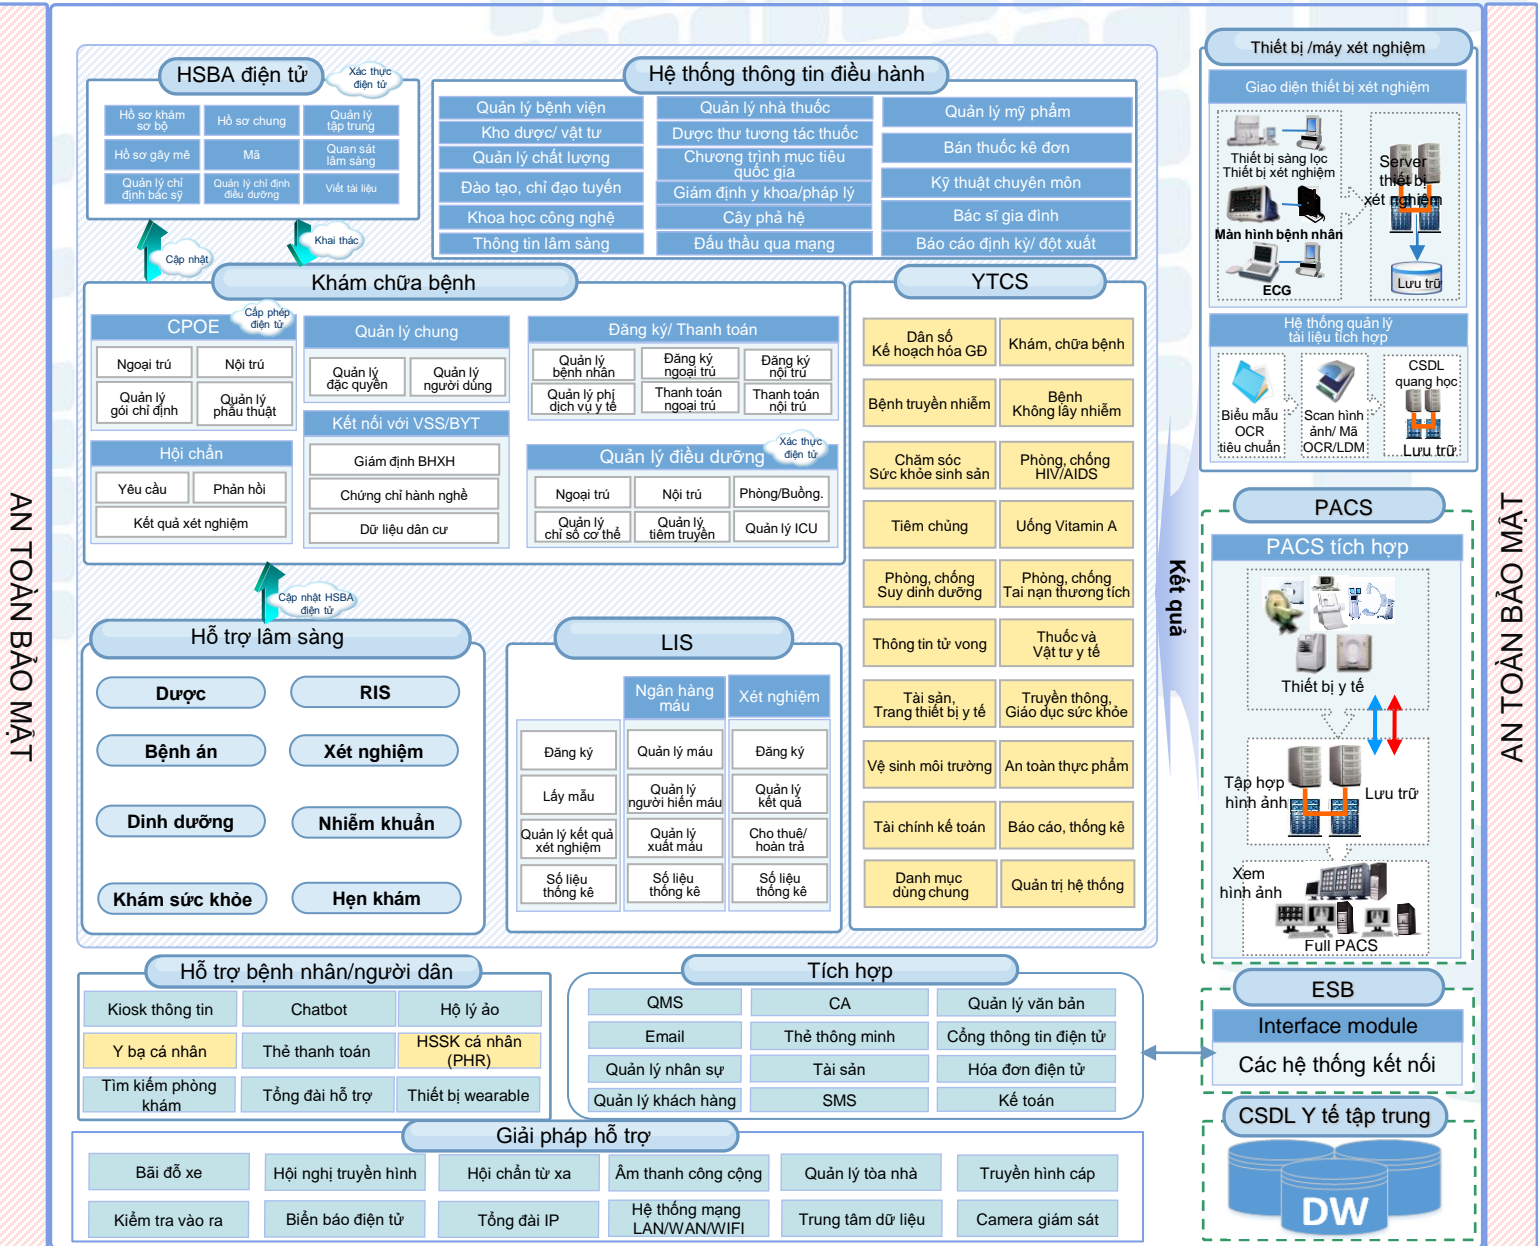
AN TOÀN BẢO MẬT

HSBA điện tử
Xác thực điện tử
Hồ sơ khám sơ bộ
Hồ sơ chung
Quản lý tập trung
Hồ sơ gây mê
Mã
Quan sát lâm sàng
Quản lý chỉ định bác sỹ
Quản lý chỉ định điều dưỡng
Viết tài liệu

Hệ thống thông tin điều hành
Quản lý bệnh viện
Kho dược/ vật tư
Quản lý chất lượng
Đào tạo, chỉ đạo tuyến
Khoa học công nghệ
Thông tin lâm sàng
Quản lý nhà thuốc
Dược thư tương tác thuốc
Chương trình mục tiêu quốc gia
Giám định y khoa/pháp lý
Cây phả hệ
Đấu thầu qua mạng
Quản lý mỹ phẩm
Bán thuốc kê đơn
Kỹ thuật chuyên môn
Bác sĩ gia đình
Báo cáo định kỳ/ đột xuất

Cập nhật
Khai thác

Khám chữa bệnh
CPOE
Cấp phép điện tử
Ngoại trú
Nội trú
Quản lý gói chỉ định
Quản lý phẫu thuật
Hội chẩn
Yêu cầu
Phản hồi
Kết quả xét nghiệm
Quản lý chung
Quản lý đặc quyền
Quản lý người dùng
Kết nối với VSS/BYT
Giám định BHXH
Chứng chỉ hành nghề
Dữ liệu dân cư
Đăng ký/ Thanh toán
Quản lý bệnh nhân
Đăng ký ngoại trú
Đăng ký nội trú
Quản lý phí dịch vụ y tế
Thanh toán ngoại trú
Thanh toán nội trú
Quản lý điều dưỡng
Xác thực điện tử
Ngoại trú
Nội trú
Phòng/Buồng.
Quản lý chỉ số cơ thể
Quản lý tiêm truyền
Quản lý ICU

YTCS
Dân số Kế hoạch hóa GĐ
Khám, chữa bệnh
Bệnh truyền nhiễm
Bệnh Không lây nhiễm
Chăm sóc Sức khỏe sinh sản
Phòng, chống HIV/AIDS
Tiêm chủng
Uống Vitamin A
Phòng, chống Suy dinh dưỡng
Phòng, chống Tai nạn thương tích
Thông tin tử vong
Thuốc và Vật tư y tế
Tài sản, Trang thiết bị y tế
Truyền thông, Giáo dục sức khỏe
Vệ sinh môi trường
An toàn thực phẩm
Tài chính kế toán
Báo cáo, thống kê
Danh mục dùng chung
Quản trị hệ thống

Cập nhật HSBA điện tử
Hỗ trợ lâm sàng
Dược
RIS
Bệnh án
Xét nghiệm
Dinh dưỡng
Nhiễm khuẩn
Khám sức khỏe
Hẹn khám

LIS
Ngân hàng máu
Xét nghiệm
Đăng ký
Lấy mẫu
Quản lý kết quả xét nghiệm
Số liệu thống kê
Quản lý máu
Quản lý người hiến máu
Quản lý xuất máu
Số liệu thống kê
Đăng ký
Quản lý kết quả
Cho thuê/ hoàn trả
Số liệu thống kê

Kết quả

Thiết bị /máy xét nghiệm
Giao diện thiết bị xét nghiệm
Thiết bị sàng lọc
Thiết bị xét nghiệm
Server thiết bị xét nghiệm
Màn hình bệnh nhân
ECG
Lưu trữ
Hệ thống quản lý tài liệu tích hợp
Biểu mẫu OCR tiêu chuẩn
Scan hình ảnh/ Mã OCR/LDM
CSDL quang học
Lưu trữ

PACS
PACS tích hợp
Thiết bị y tế
Tập hợp hình ảnh
Lưu trữ
Xem hình ảnh
Full PACS

Hỗ trợ bệnh nhân/người dân
Kiosk thông tin
Chatbot
Hộ lý ảo
Y bạ cá nhân
Thẻ thanh toán
HSSK cá nhân (PHR)
Tìm kiếm phòng khám
Tổng đài hỗ trợ
Thiết bị wearable

Tích hợp
QMS
CA
Quản lý văn bản
Email
Thẻ thông minh
Cổng thông tin điện tử
Quản lý nhân sự
Tài sản
Hóa đơn điện tử
Quản lý khách hàng
SMS
Kế toán

ESB
Interface module
Các hệ thống kết nối

Giải pháp hỗ trợ
Bãi đỗ xe
Hội nghị truyền hình
Hội chẩn từ xa
Âm thanh công cộng
Quản lý tòa nhà
Truyền hình cáp
Kiểm tra vào ra
Biển báo điện tử
Tổng đài IP
Hệ thống mạng LAN/WAN/WIFI
Trung tâm dữ liệu
Camera giám sát

CSDL Y tế tập trung
DW

AN TOÀN BẢO MẬT